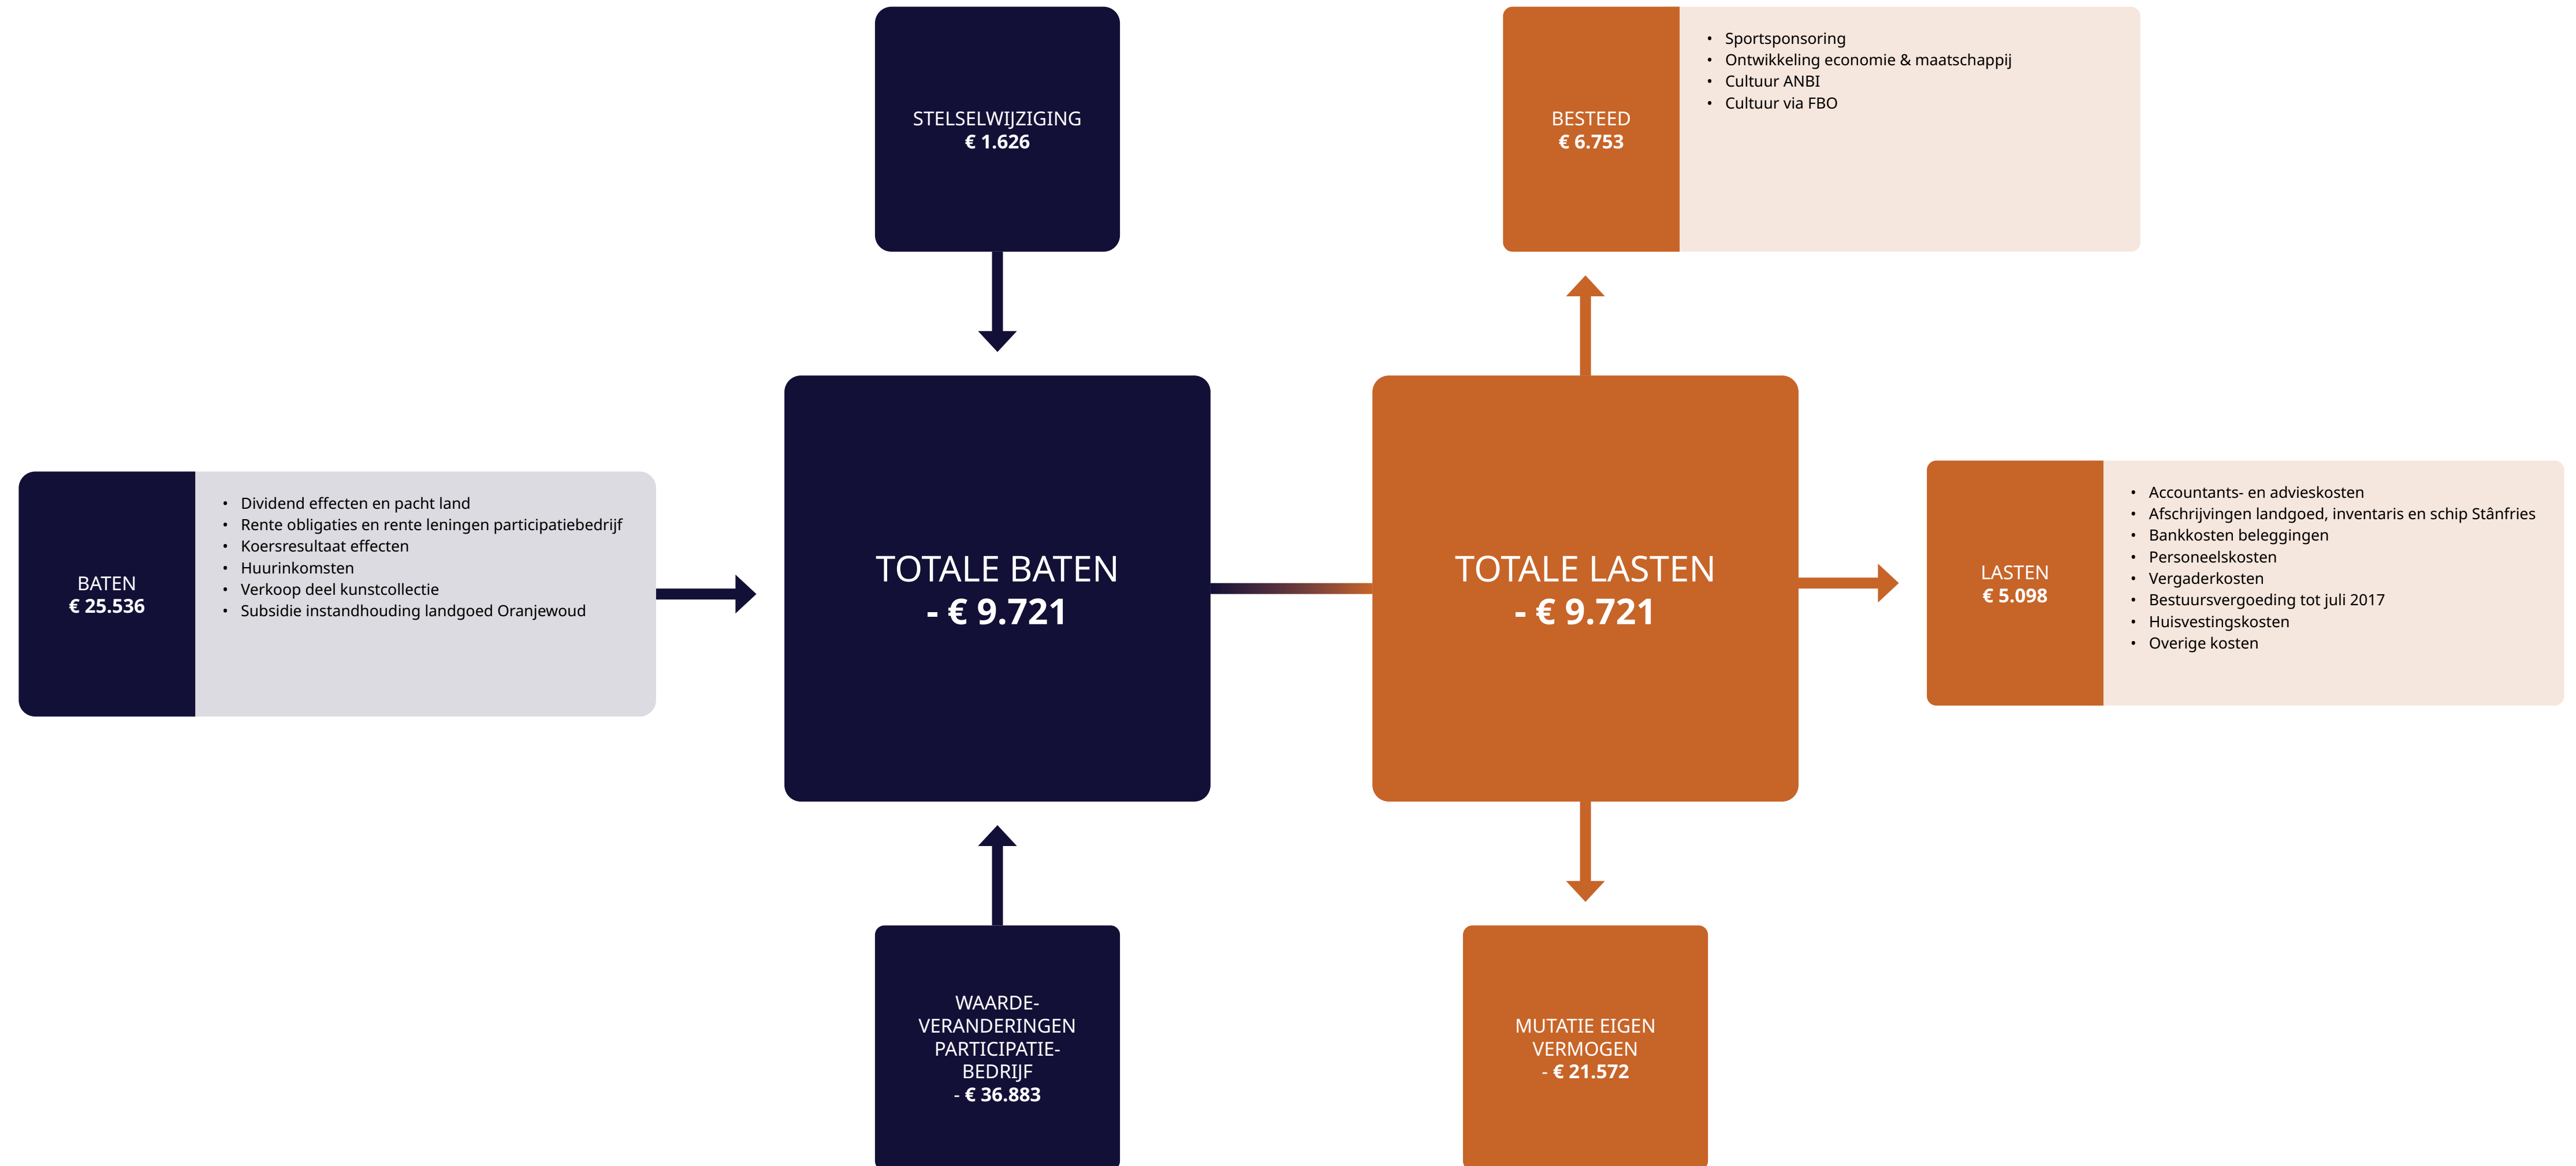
STELSELWIJZIGING
€ 1.626

BESTEED
€ 6.753

- Sportsponsoring
- Ontwikkeling economie & maatschappij
- Cultuur ANBI
- Cultuur via FBO

BATEN
€ 25.536

- Dividend effecten en pacht land
- Rente obligaties en rente leningen participatiebedrijf
- Koersresultaat effecten
- Huurinkomsten
- Verkoop deel kunstcollectie
- Subsidie instandhouding landgoed Oranjewoud

TOTALE BATEN
- € 9.721

TOTALE LASTEN
- € 9.721

LASTEN
€ 5.098

- Accountants- en advieskosten
- Afschrijvingen landgoed, inventaris en schip Stânfries
- Bankkosten beleggingen
- Personeelskosten
- Vergaderkosten
- Bestuursvergoeding tot juli 2017
- Huisvestingskosten
- Overige kosten

WAARDE-VERANDERINGEN PARTICIPATIE-BEDRIJF
- € 36.883

MUTATIE EIGEN VERMOGEN
- € 21.572